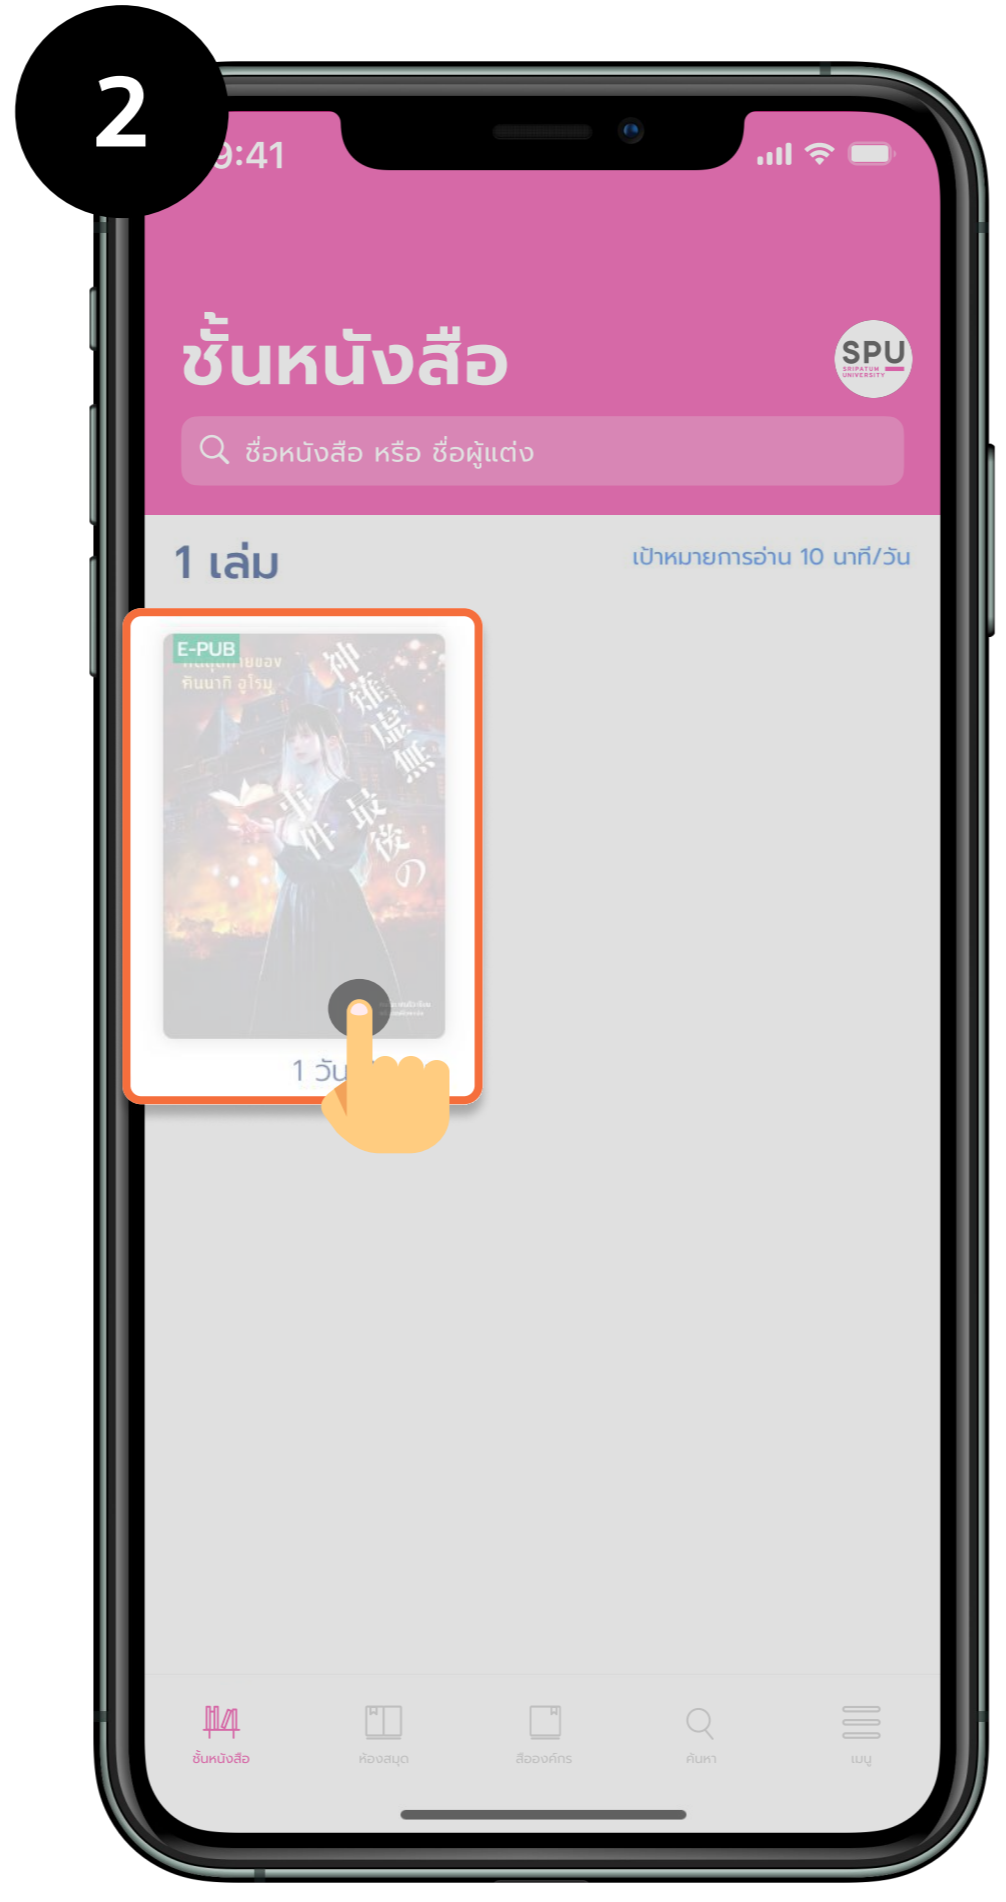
2

9:41

ชั้นหนังสือ

SPU
SRIPATUM UNIVERSITY

ชื่อหนังสือ หรือ ชื่อผู้แต่ง

1 เล่ม

เป้าหมายการอ่าน 10 นาที/วัน

E-PUB
คดีสุดท้ายของ
คันนากิ อุโรมุ
神薙虚無 最後の事件

1 วัน

ชั้นหนังสือ
ห้องสมุด
สื่อองค์กร
ค้นหา
เมนู